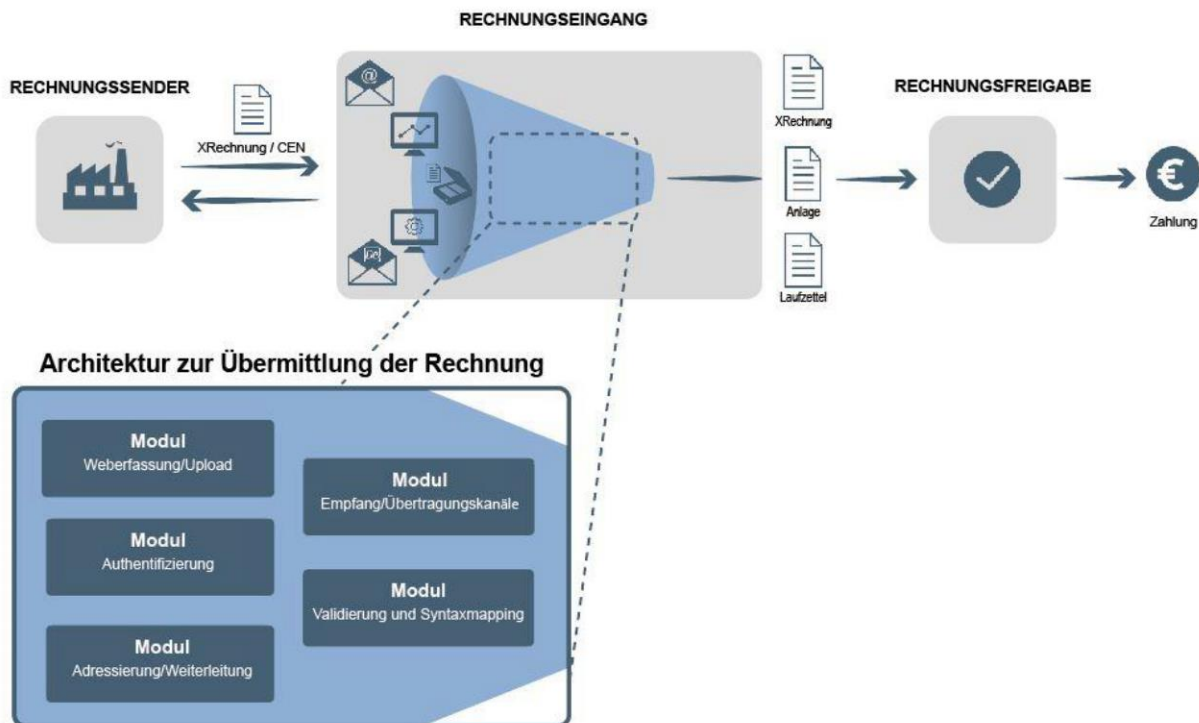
RECHNUNGSEINGANG

RECHNUNGSSENDER

XRechnung / CEN

XRechnung

Anlage

Laufzettel

RECHNUNGSFREIGABE

Zahlung

Architektur zur Übermittlung der Rechnung

Modul
Weberfassung/Upload

Modul
Empfang/Übertragungskanäle

Modul
Authentifizierung

Modul
Validierung und Syntaxmapping

Modul
Adressierung/Weiterleitung